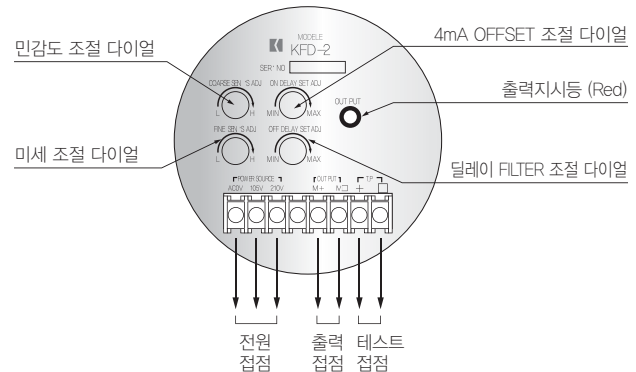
민감도 조절 다이얼

4mA OFFSET 조절 다이얼

MODELE
KFD-2

SER' NO

COARSE SEN 'S ADJ
L H

ON DELAY SET ADJ
MIN MAX

OUT PUT

출력지시등 (Red)

미세 조절 다이얼

FINE SEN 'S ADJ
L H

OFF DELAY SET ADJ
MIN MAX

딜레이 FILTER 조절 다이얼

POWER SOURCE
AC0V 105V 210V

OUT PUT
M+ M-

T.P
+

전원
접점

출력
접점

테스트
접점